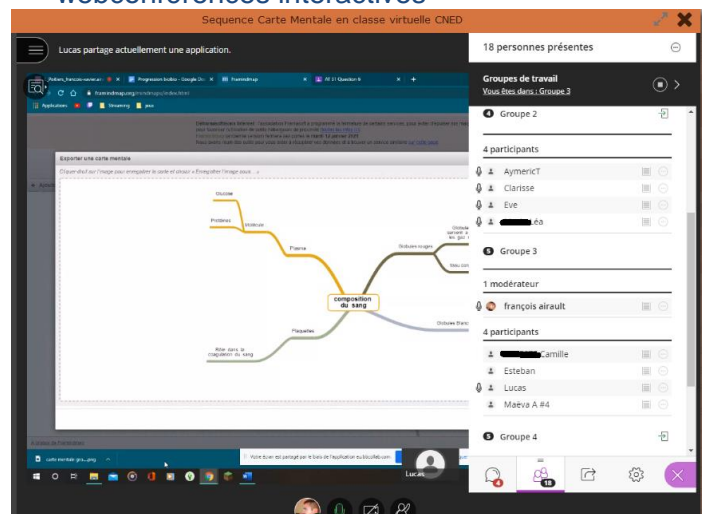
webconférences interactives

Sequence Carte Mentale en classe virtuelle CNED

Lucas partage actuellement une application.

Exporter une carte mentale

Cliquer-droit sur l'image pour enregistrer la carte et choisir « Enregistrer l'image sous... »

composition du sang

Plasma

Globules rouges

Plaquettes

Globules blancs

Rôle dans la coagulation du sang

Glucose

Protéines

Molécule

Lucas

18 personnes présentes

Groupes de travail
Vous êtes dans : Groupe 3

Groupe 2

4 participants

AymericT

Clarisse

Eve

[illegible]Léa

Groupe 3

1 modérateur

françois airault

4 participants

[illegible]Camille

Esteban

Lucas

Maëva A #4

Groupe 4

4

18